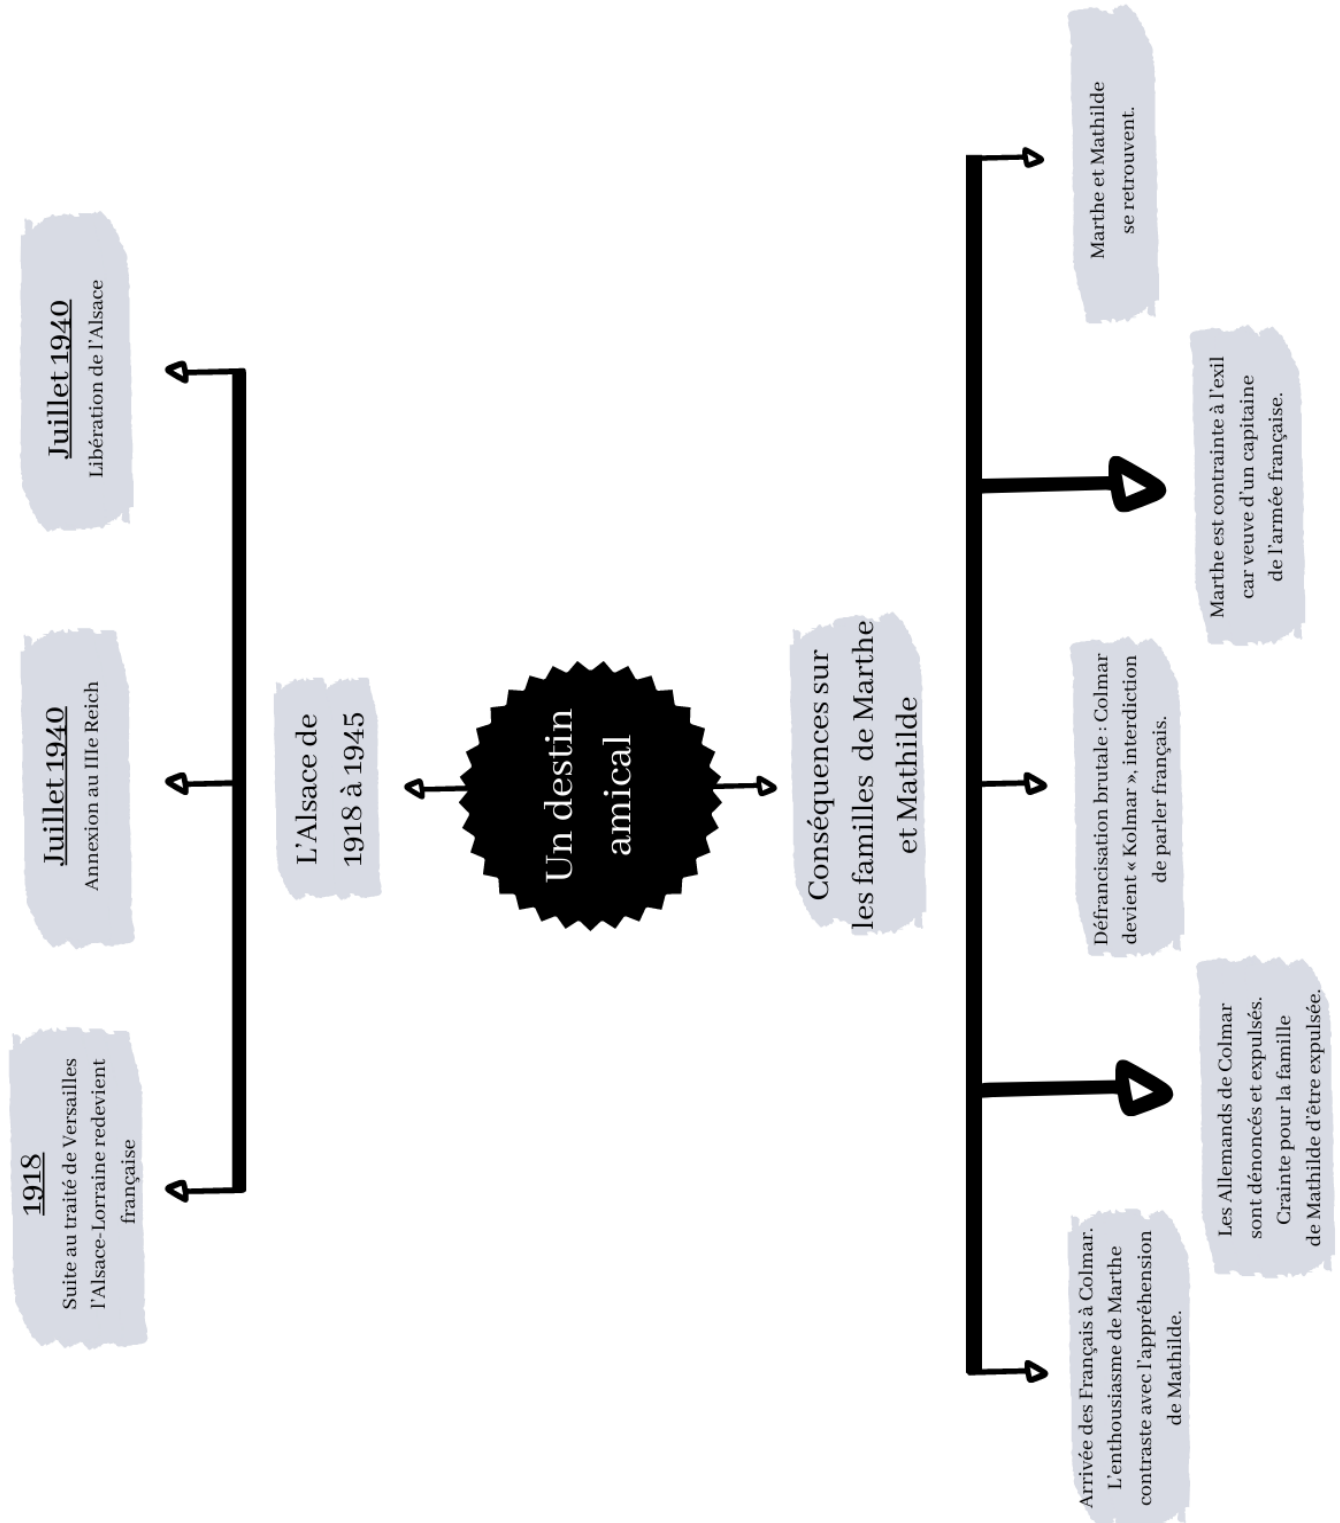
Un destin amical

L'Alsace de 1918 à 1945

1918
Suite au traité de Versailles l'Alsace-Lorraine redevient française

Juillet 1940
Annexion au IIIe Reich

Juillet 1940
Libération de l'Alsace

Conséquences sur les familles de Marthe et Mathilde

Arrivée des Français à Colmar. L'enthousiasme de Marthe contraste avec l'appréhension de Mathilde.

Les Allemands de Colmar sont dénoncés et expulsés. Crainte pour la famille de Mathilde d'être expulsée.

Défrancisation brutale : Colmar devient « Kolmar », interdiction de parler français.

Marthe est contrainte à l'exil car veuve d'un capitaine de l'armée française.

Marthe et Mathilde se retrouvent.